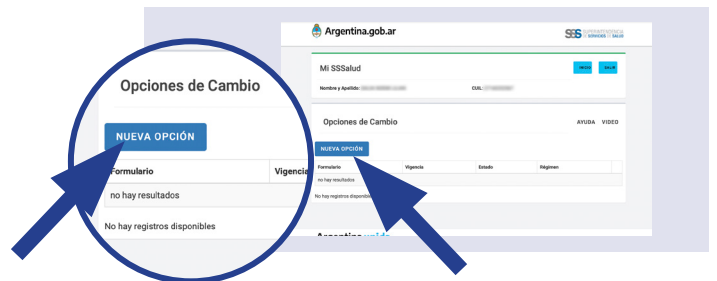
Opciones de Cambio

NUEVA OPCIÓN

| Formulario | Vigencia |
|---|---|
| no hay resultados | |

No hay registros disponibles

Argentina.gob.ar

SSS SUPERINTENDENCIA DE SERVICIOS DE SALUD

Mi SSSalud

INICIO SALIR

Nombre y Apellido: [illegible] CUIL: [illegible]

Opciones de Cambio

AYUDA VIDEO

NUEVA OPCIÓN

| Formulario | Vigencia | Estado | Régimen |
|---|---|---|---|
| no hay resultados | | | |

No hay registros disponibles

Argentina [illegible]